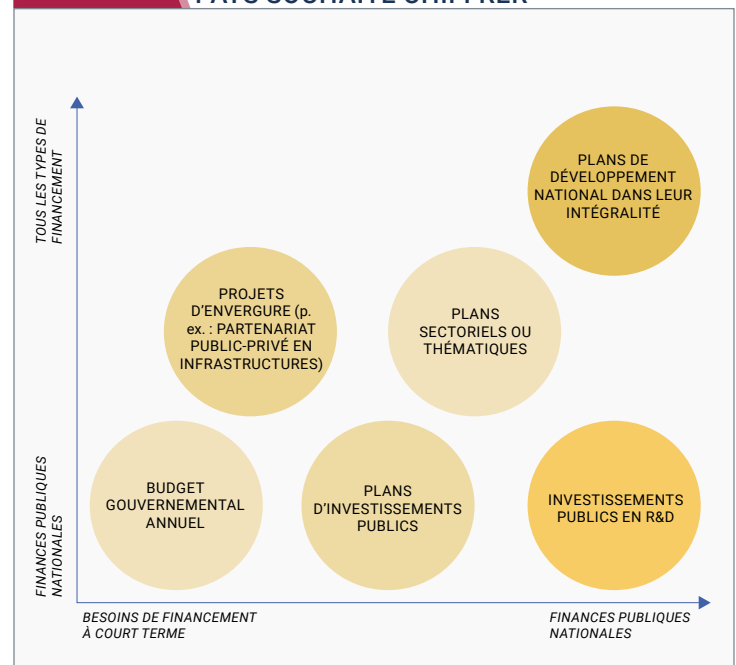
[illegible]

TOUS LES TYPES DE FINANCEMENT

FINANCES PUBLIQUES NATIONALES

PLANS DE DÉVELOPPEMENT NATIONAL DANS LEUR INTÉGRALITÉ

PROJETS D'ENVERGURE (p. ex. : PARTENARIAT PUBLIC-PRIVÉ EN INFRASTRUCTURES)

PLANS SECTORIELS OU THÉMATIQUES

BUDGET GOUVERNEMENTAL ANNUEL

PLANS D'INVESTISSEMENTS PUBLICS

INVESTISSEMENTS PUBLICS EN R&D

BESOINS DE FINANCEMENT À COURT TERME

FINANCES PUBLIQUES NATIONALES